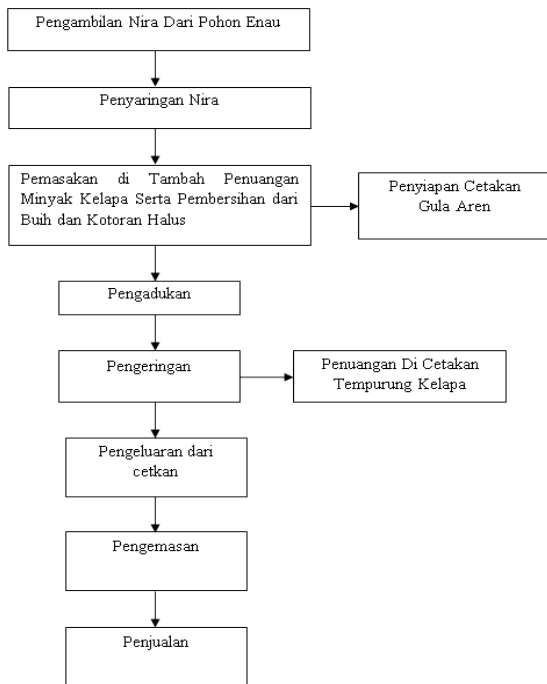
Pengambilan Nira Dari Pohon Enau

Penyaringan Nira

Pemasakan di Tambah Penuangan Minyak Kelapa Serta Pembersihan dari Buih dan Kotoran Halus

Penyiapan Cetakan Gula Aren

Pengadukan

Pengeringan

Penuangan Di Cetakan Tempurung Kelapa

Pengeluaran dari cetkan

Pengemasan

Penjualan